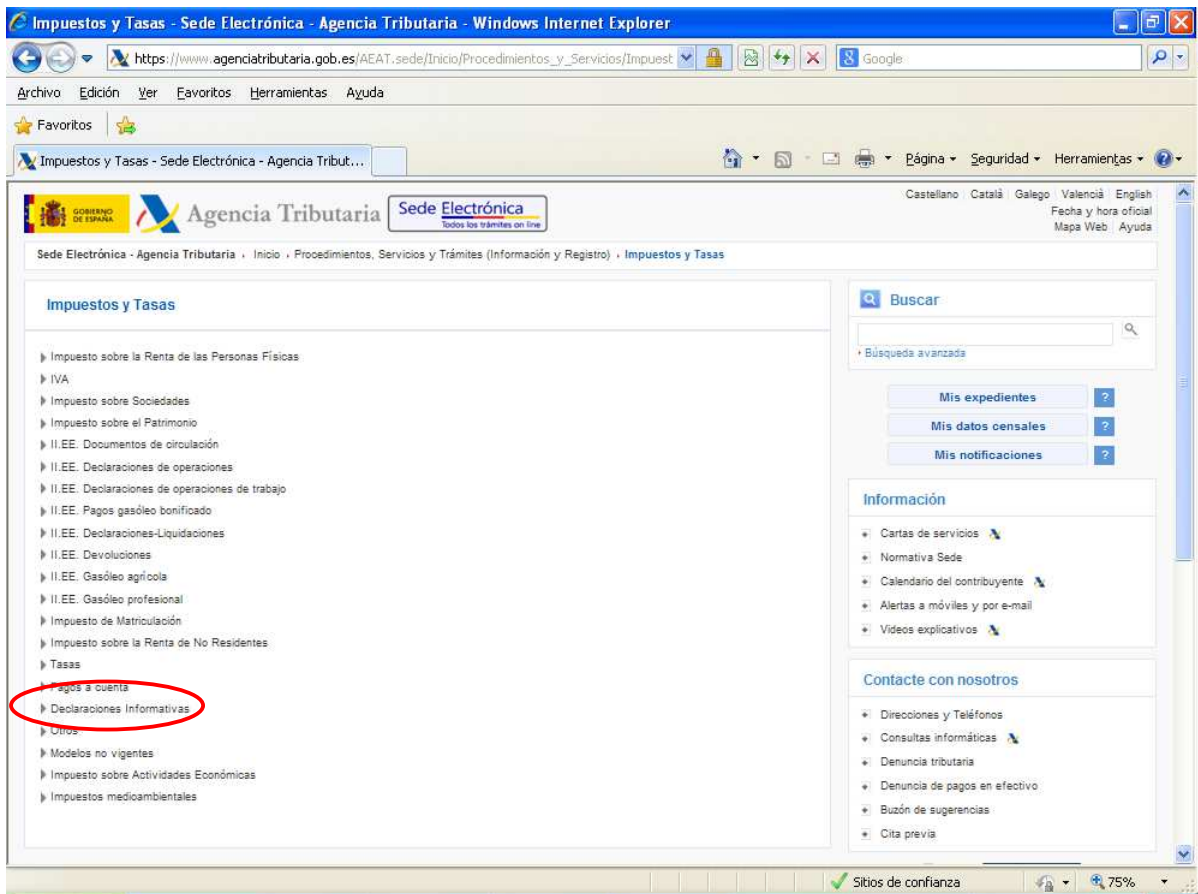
Impuestos y Tasas - Sede Electrónica - Agencia Tributaria - Windows Internet Explorer

https://www.agenciatributaria.gob.es/AEAT.sede/Inicio/Procedimientos_y_Servicios/Impuest

Google

Archivo Edición Ver Favoritos Herramientas Ayuda

Favoritos

Impuestos y Tasas - Sede Electrónica - Agencia Tribut...

Página Seguridad Herramientas

GOBIERNO DE ESPAÑA Agencia Tributaria Sede Electrónica Todos los trámites on line

Castellano Català Galego Valencià English
Fecha y hora oficial
Mapa Web Ayuda

Sede Electrónica - Agencia Tributaria › Inicio › Procedimientos, Servicios y Trámites (Información y Registro) › Impuestos y Tasas

Impuestos y Tasas

Impuesto sobre la Renta de las Personas Físicas
IVA
Impuesto sobre Sociedades
Impuesto sobre el Patrimonio
II.EE. Documentos de circulación
II.EE. Declaraciones de operaciones
II.EE. Declaraciones de operaciones de trabajo
II.EE. Pagos gasóleo bonificado
II.EE. Declaraciones-Liquidaciones
II.EE. Devoluciones
II.EE. Gasóleo agrícola
II.EE. Gasóleo profesional
Impuesto de Matriculación
Impuesto sobre la Renta de No Residentes
Tasas
Pagos a cuenta
Declaraciones Informativas
Otros
Modelos no vigentes
Impuesto sobre Actividades Económicas
Impuestos medioambientales

Buscar

Búsqueda avanzada

Mis expedientes ?
Mis datos censales ?
Mis notificaciones ?

Información

Cartas de servicios
Normativa Sede
Calendario del contribuyente
Alertas a móviles y por e-mail
Videos explicativos

Contacte con nosotros

Direcciones y Teléfonos
Consultas informáticas
Denuncia tributaria
Denuncia de pagos en efectivo
Buzón de sugerencias
Cita previa

Sitios de confianza 75%